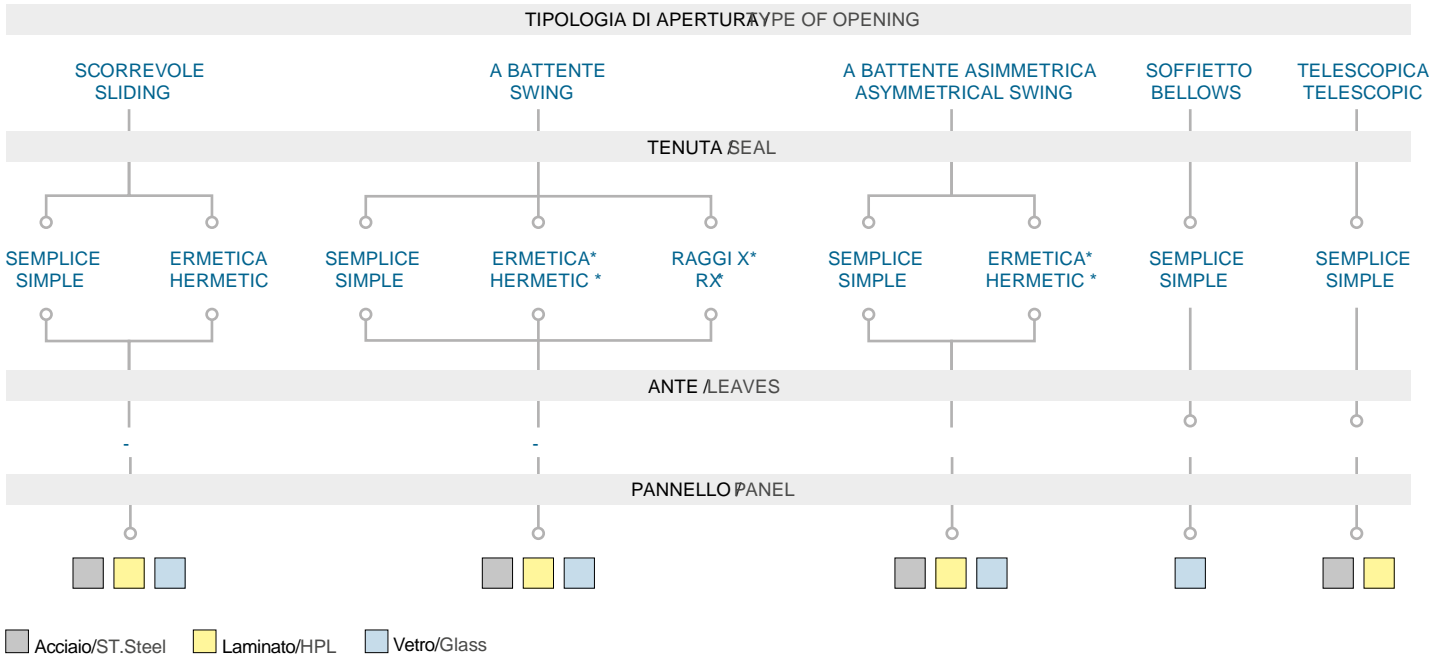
TIPOLOGIA DI APERTURA/TYPE OF OPENING

SCORREVOLE
SLIDING

A BATTENTE
SWING

A BATTENTE ASIMMETRICA
ASYMMETRICAL SWING

SOFFIETTO
BELLOWS

TELESCOPICA
TELESCOPIC

TENUTA /SEAL

SEMPLICE
SIMPLE

ERMETICA
HERMETIC

SEMPLICE
SIMPLE

ERMETICA*
HERMETIC *

RAGGI X*
RX*

SEMPLICE
SIMPLE

ERMETICA*
HERMETIC *

SEMPLICE
SIMPLE

SEMPLICE
SIMPLE

ANTE /LEAVES

-

-

PANNELLO /PANEL

Acciaio/ST.Steel Laminato/HPL Vetro/Glass